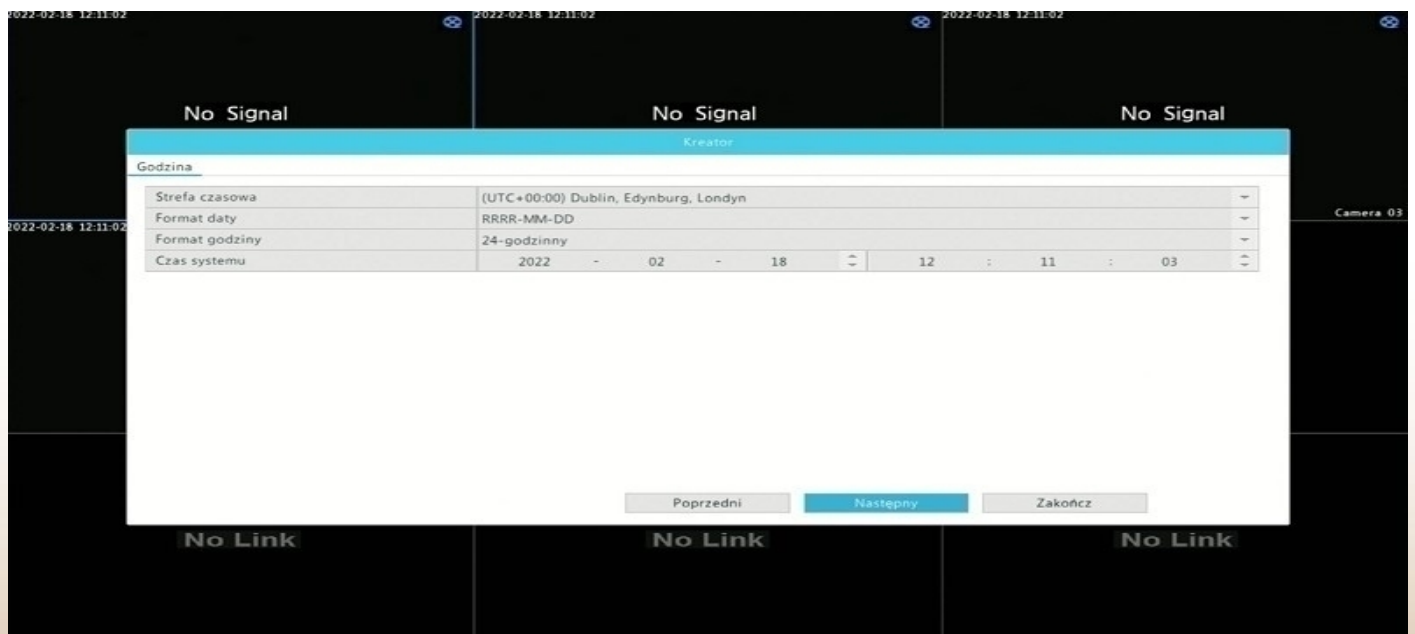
2022-02-18 12:11:02
2022-02-18 12:11:02
2022-02-18 12:11:02

No Signal
No Signal
No Signal

Kreator

Godzina

| Strefa czasowa | (UTC+00:00) Dublin, Edynburg, Londyn |
|---|---|
| Format daty | RRRR-MM-DD |
| Format godziny | 24-godzinny |
| Czas systemu | 2022 - 02 - 18 12 : 11 : 03 |

Camera 03
2022-02-18 12:11:02

Poprzedni
Następny
Zakończ

No Link
No Link
No Link